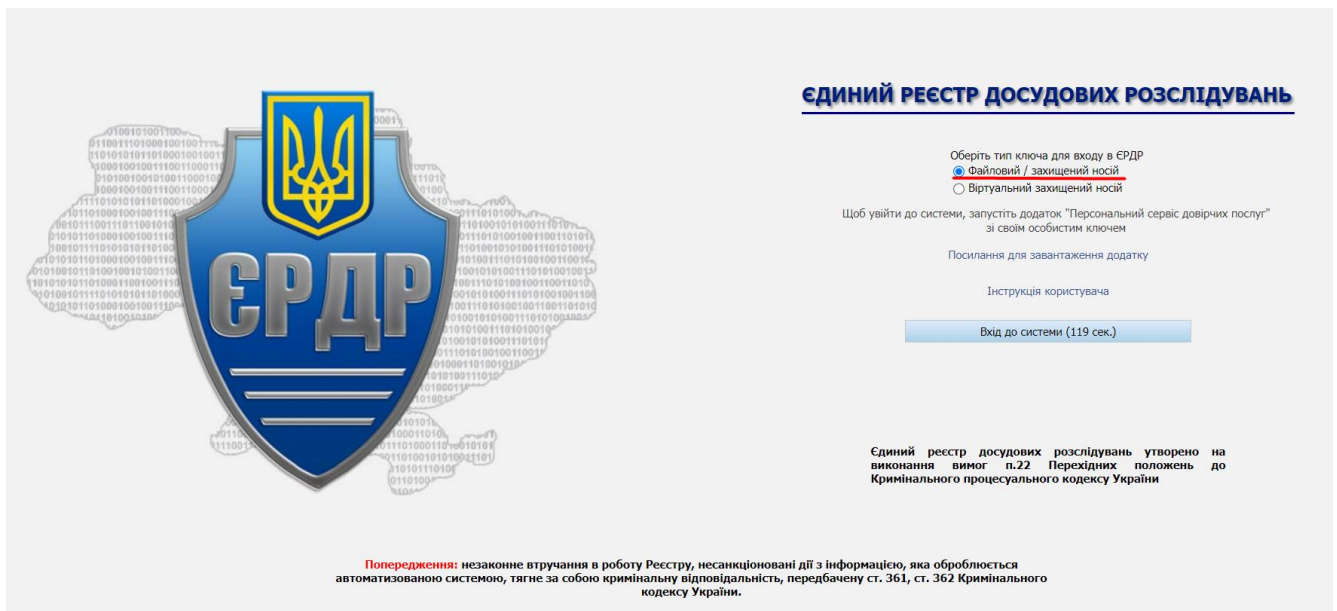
ЄРДР

ЄДИНИЙ РЕЄСТР ДОСУДОВИХ РОЗСЛІДУВАНЬ

Оберіть тип ключа для входу в ЄРДР
Файловий / захищений носій
Віртуальний захищений носій

Щоб увійти до системи, запустіть додаток "Персональний сервіс довірчих послуг" зі своїм особистим ключем

Посилання для завантаження додатку

Інструкція користувача

Вхід до системи (119 сек.)

Єдиний реєстр досудових розслідувань утворено на виконання вимог п.22 Перехідних положень до Кримінального процесуального кодексу України

Попередження: незаконне втручання в роботу Реєстру, несанкціоновані дії з інформацією, яка обробляється автоматизованою системою, тягне за собою кримінальну відповідальність, передбачену ст. 361, ст. 362 Кримінального кодексу України.